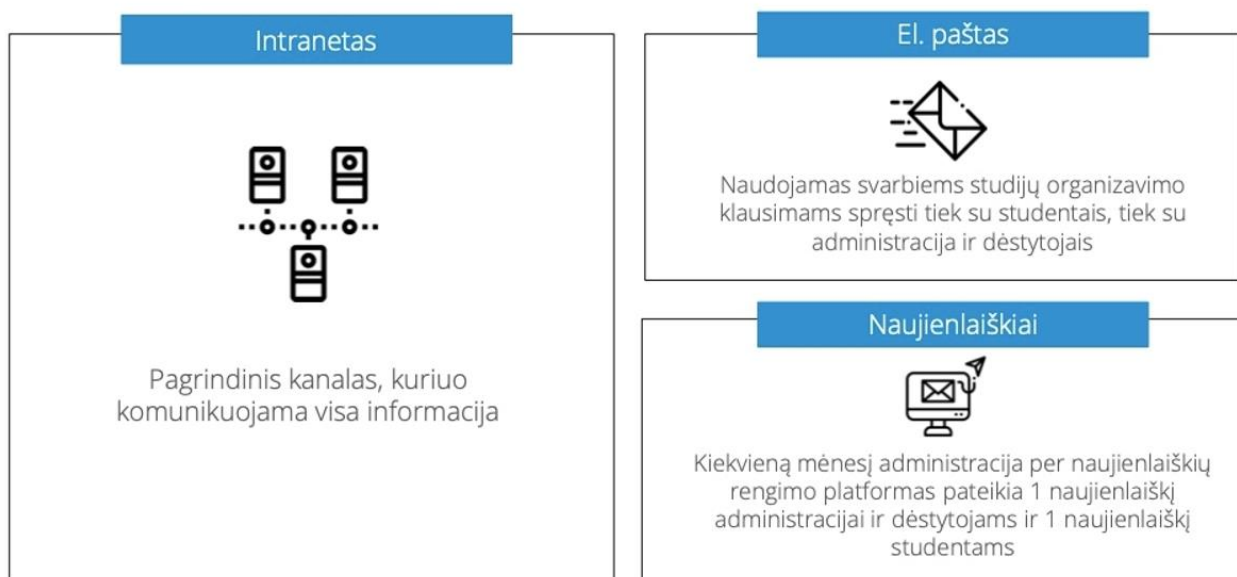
Intranetas

Pagrindinis kanalas, kuriuo komunikuojama visa informacija

El. paštas

Naudojamas svarbiems studijų organizavimo klausimams spręsti tiek su studentais, tiek su administracija ir dėstytojais

Naujienlaiškiai

Kiekvieną mėnesį administracija per naujienlaiškių rengimo platformas pateikia 1 naujienlaiškį administracijai ir dėstytojams ir 1 naujienlaiškį studentams